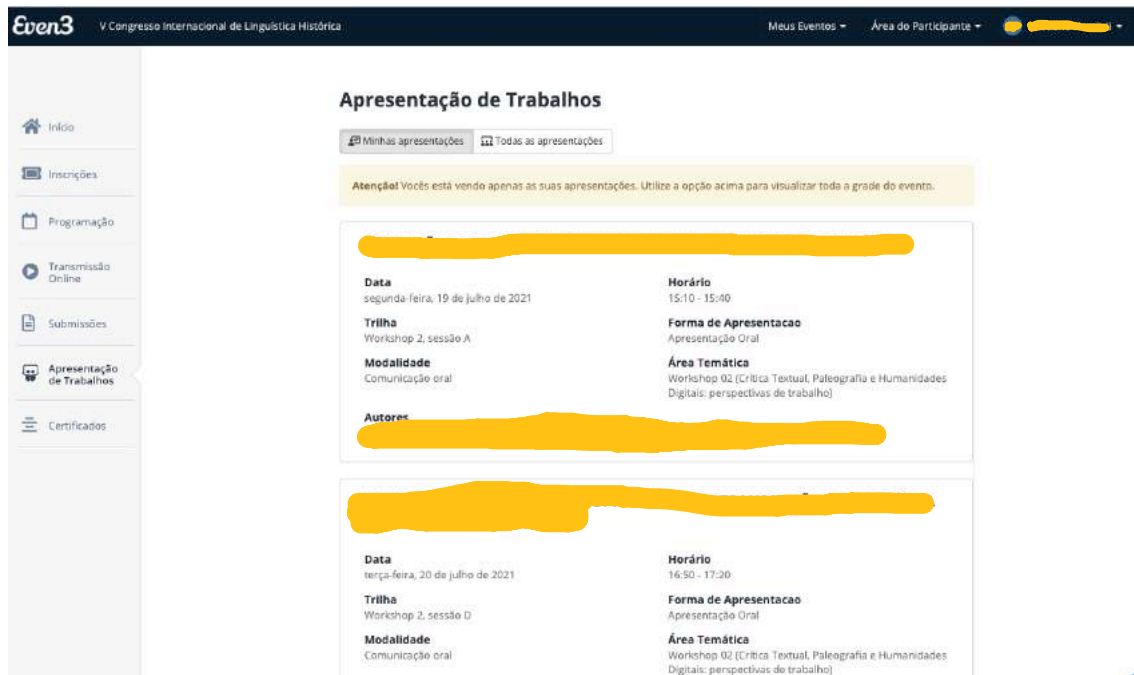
Even3 V Congresso Internacional de Linguística Histórica

Meus Eventos ▾ Área do Participante ▾ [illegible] ▾

Início

Inscrições

Programação

Transmissão Online

Submissões

Apresentação de Trabalhos

Certificados

Apresentação de Trabalhos

Minhas apresentações | Todas as apresentações

Atenção! Vocês está vendo apenas as suas apresentações. Utilize a opção acima para visualizar toda a grade do evento.

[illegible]

Data
segunda-feira, 19 de julho de 2021

Horário
15:10 - 15:40

Trilha
Workshop 2, sessão A

Forma de Apresentacao
Apresentação Oral

Modalidade
Comunicação oral

Área Temática
Workshop 02 (Crítica Textual, Paleografia e Humanidades Digitais: perspectivas de trabalho)

Autores
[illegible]

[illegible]

Data
terça-feira, 20 de julho de 2021

Horário
16:50 - 17:20

Trilha
Workshop 2, sessão D

Forma de Apresentacao
Apresentação Oral

Modalidade
Comunicação oral

Área Temática
Workshop 02 (Crítica Textual, Paleografia e Humanidades Digitais: perspectivas de trabalho)